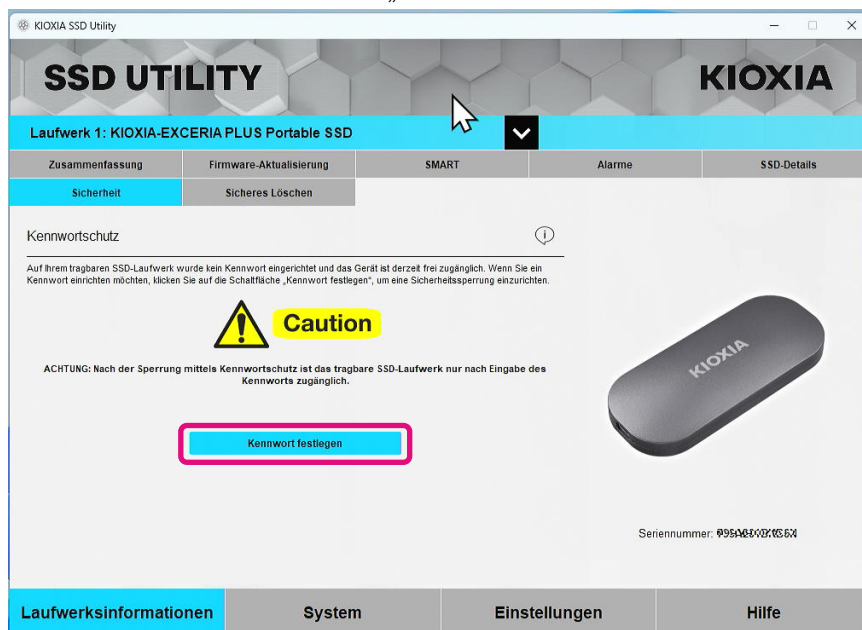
KIOXIA SSD Utility

SSD UTILITY

KIOXIA

Laufwerk 1: KIOXIA-EXCERIA PLUS Portable SSD

Zusammenfassung | Firmware-Aktualisierung | SMART | Alarme | SSD-Details

Sicherheit | Sicheres Löschen

Kennwortschutz

Auf Ihrem tragbaren SSD-Laufwerk wurde kein Kennwort eingerichtet und das Gerät ist derzeit frei zugänglich. Wenn Sie ein Kennwort einrichten möchten, klicken Sie auf die Schaltfläche „Kennwort festlegen", um eine Sicherheitssperrung einzurichten.

Caution

ACHTUNG: Nach der Sperrung mittels Kennwortschutz ist das tragbare SSD-Laufwerk nur nach Eingabe des Kennworts zugänglich.

Kennwort festlegen

KIOXIA

Seriennummer: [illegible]

Laufwerksinformationen | System | Einstellungen | Hilfe